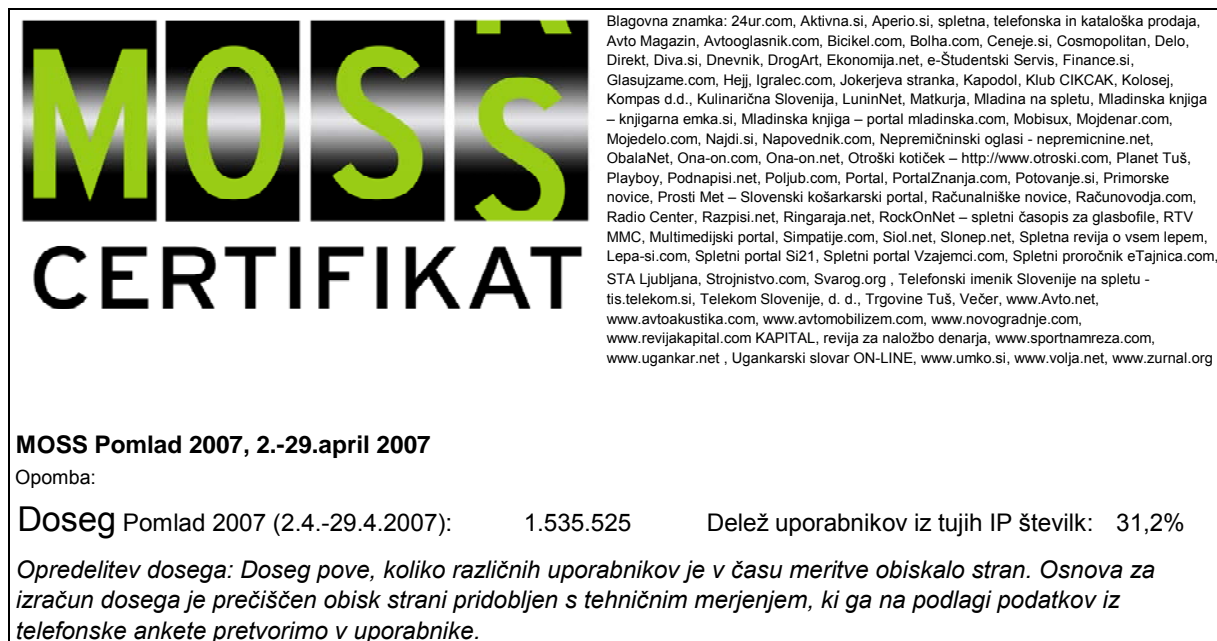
MOSS

CERTIFIKAT

Blagovna znamka: 24ur.com, Aktivna.si, Aperio.si, spletna, telefonska in kataloška prodaja, Avto Magazin, Avtooglasnik.com, Bicikel.com, Bolha.com, Ceneje.si, Cosmopolitan, Delo, Direkt, Diva.si, Dnevnik, DrogArt, Ekonomija.net, e-Študentski Servis, Finance.si, Glasujzame.com, Hejj, Igralec.com, Jokerjeva stranka, Kapodol, Klub CIKCAK, Kolosej, Kompas d.d., Kulinarična Slovenija, LuninNet, Matkurja, Mladina na spletu, Mladinska knjiga – knjigarna emka.si, Mladinska knjiga – portal mladinska.com, Mobisux, Mojdenar.com, Mojedelo.com, Najdi.si, Napovednik.com, Nepremičninski oglasi - nepremicnine.net, ObalaNet, Ona-on.com, Ona-on.net, Otroški kotiček – http://www.otroski.com, Planet Tuš, Playboy, Podnapisi.net, Poljub.com, Portal, PortalZnanja.com, Potovanje.si, Primorske novice, Prosti Met – Slovenski košarkarski portal, Računalniške novice, Računovodja.com, Radio Center, Razpisi.net, Ringaraja.net, RockOnNet – spletni časopis za glasbofile, RTV MMC, Multimedijski portal, Simpatije.com, Siol.net, Slonep.net, Spletna revija o vsem lepem, Lepa-si.com, Spletni portal Si21, Spletni portal Vzajemci.com, Spletni proročnik eTajnica.com, STA Ljubljana, Strojnistvo.com, Svarog.org , Telefonski imenik Slovenije na spletu - tis.telekom.si, Telekom Slovenije, d. d., Trgovine Tuš, Večer, www.Avto.net, www.avtoakustika.com, www.avtomobilizem.com, www.novogradnje.com, www.revijakapital.com KAPITAL, revija za naložbo denarja, www.sportnamreza.com, www.ugankar.net , Ugankarski slovar ON-LINE, www.umko.si, www.volja.net, www.zurnal.org

MOSS Pomlad 2007, 2.-29.april 2007
Opomba:

Doseg Pomlad 2007 (2.4.-29.4.2007): 1.535.525 Delež uporabnikov iz tujih IP številk: 31,2%

Opredelitev dosega: Doseg pove, koliko različnih uporabnikov je v času meritve obiskalo stran. Osnova za izračun dosega je prečiščen obisk strani pridobljen s tehničnim merjenjem, ki ga na podlagi podatkov iz telefonske ankete pretvorimo v uporabnike.